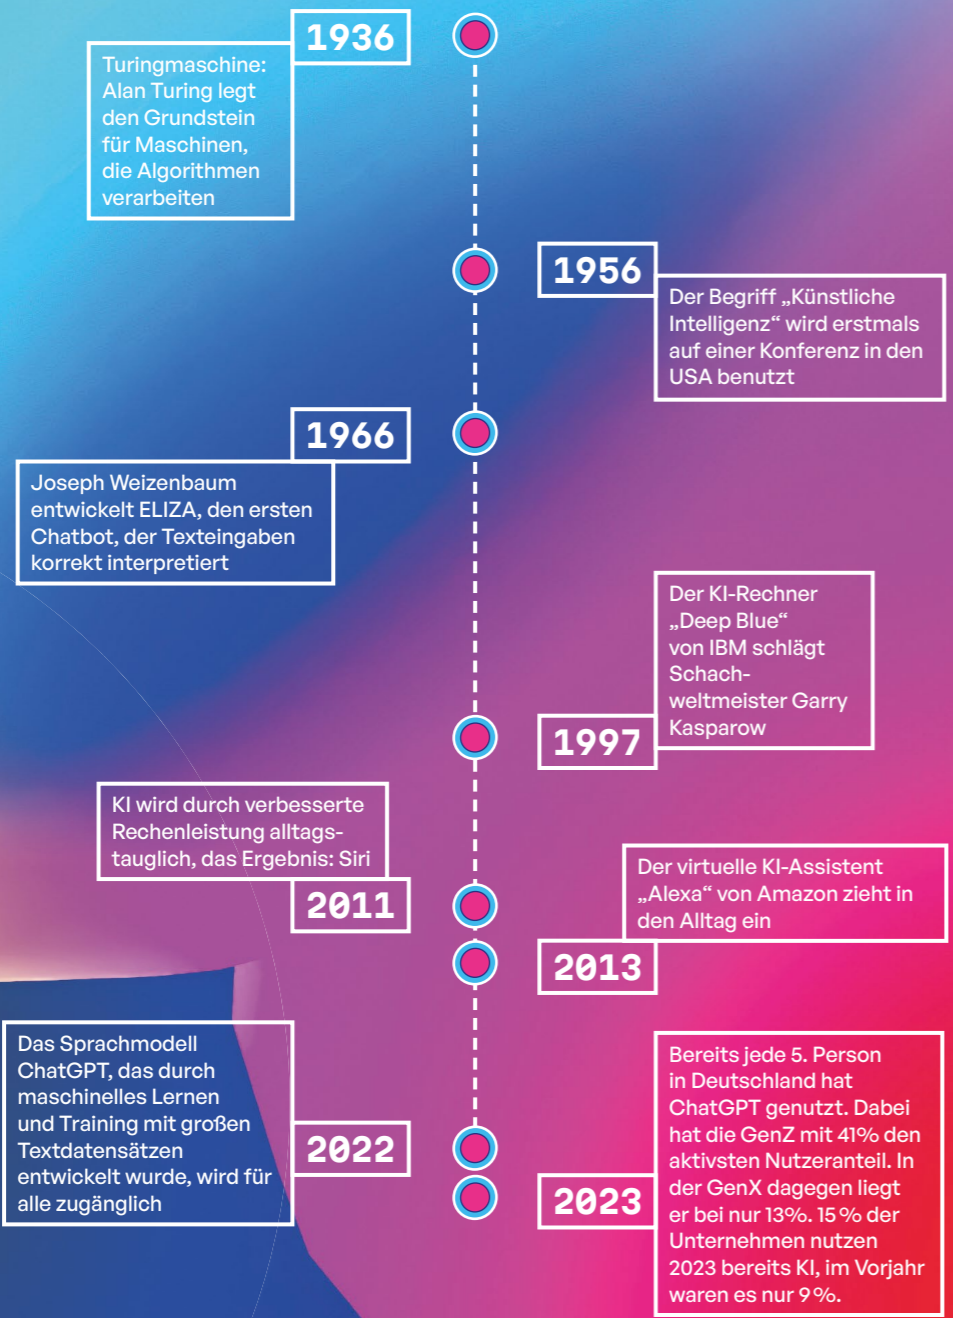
1936

Turingmaschine: Alan Turing legt den Grundstein für Maschinen, die Algorithmen verarbeiten

1956

Der Begriff „Künstliche Intelligenz“ wird erstmals auf einer Konferenz in den USA benutzt

1966

Joseph Weizenbaum entwickelt ELIZA, den ersten Chatbot, der Texteingaben korrekt interpretiert

Der KI-Rechner „Deep Blue“ von IBM schlägt Schachweltmeister Garry Kasparow

1997

KI wird durch verbesserte Rechenleistung alltagstauglich, das Ergebnis: Siri

2011

Der virtuelle KI-Assistent „Alexa“ von Amazon zieht in den Alltag ein

2013

Das Sprachmodell ChatGPT, das durch maschinelles Lernen und Training mit großen Textdatensätzen entwickelt wurde, wird für alle zugänglich

2022

2023

Bereits jede 5. Person in Deutschland hat ChatGPT genutzt. Dabei hat die GenZ mit 41% den aktivsten Nutzeranteil. In der GenX dagegen liegt er bei nur 13%. 15 % der Unternehmen nutzen 2023 bereits KI, im Vorjahr waren es nur 9 %.